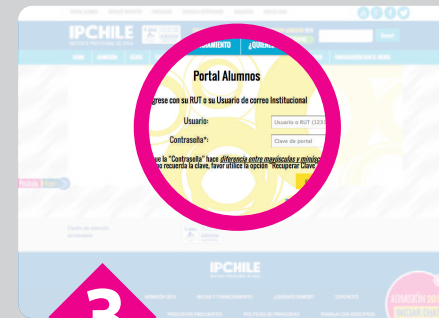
IPCHILE

IPCHILE

MIENTO

¿QUIÉNES

Portal Alumnos

Ingrese con su RUT o su Usuario de correo Institucional

Usuario:

Usuario o RUT (123

Contraseña*:

Clave de portal

que la "Contraseña" hace diferencia entre mayúsculas y minúsc

no recuerda la clave, favor utilice la opción "Recuperar Clave"

IPCHILE

3